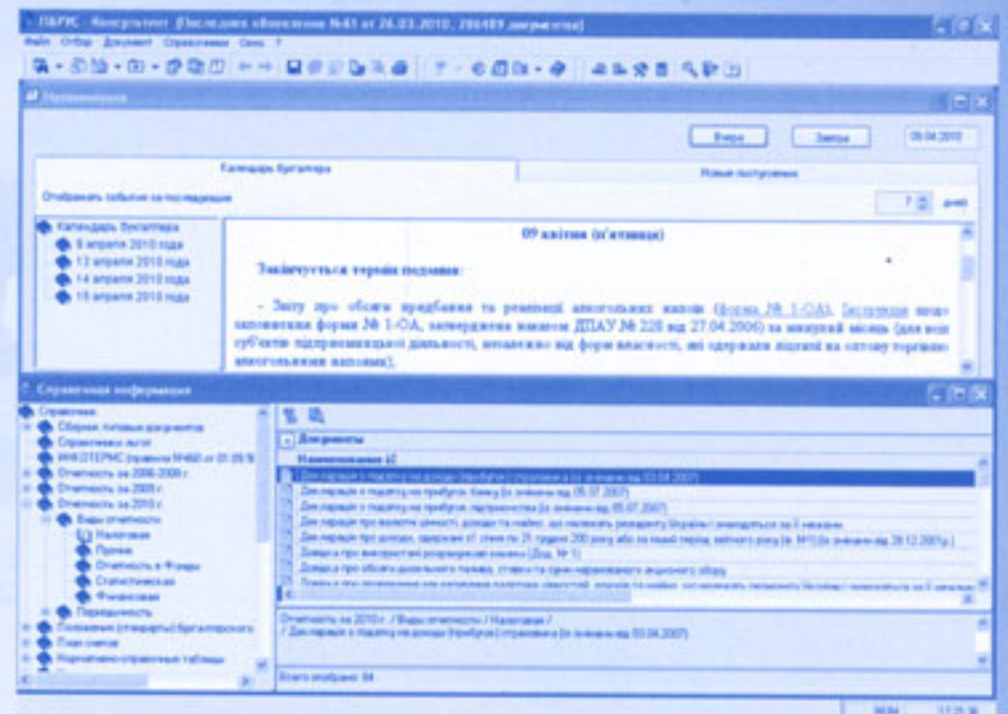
ЛІГА:ЗАКОН - Конструктор [Последнее обновление №61 от 26.03.2010, 286489 документов]
Файл Отбор Документ Справочники Окна ?

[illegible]

Вчера Завтра 09.04.2010

Календарь бухгалтера
Новые поступления

Отображать события за последующие 7 дней

Календарь бухгалтера
9 апреля 2010 года
12 апреля 2010 года
14 апреля 2010 года
15 апреля 2010 года

09 квітня (п'ятниця)

Закінчується термін подання:

- Звіту про обсяги придбання та реалізації алкогольних напоїв (форма № 1-ОА), Інструкція щодо заповнення форми № 1-ОА, затвердженої наказом ДПАУ № 228 від 27.04.2006) за минулий місяць (для всіх суб'єктів підприємницької діяльності, незалежно від форми власності, які одержали ліцензії на оптову торгівлю алкогольними напоями);

Справочная информация

Справочник
Сборник типовых документов
Справочник льгот
ИНКОТЕРМС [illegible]
Отчетность за 2006-2009 г.
Отчетность за 2009 г.
Отчетность за 2010 г.
Виды отчетности
Налоговая
Прочее
Отчетность в Фонды
Статистическая
Финансовая
Периодичность
Положения (стандарты) бухгалтерского
План счетов
Нормативно-справочные таблицы

Документы
Наименование

Декларація з податку на доходи (прибуток) страховика (зі змінами від 03.04.2007)
Декларація з податку на прибуток банку (зі змінами від 05.07.2007)
Декларація з податку на прибуток підприємства (зі змінами від 05.07.2007)
Декларація про валютні цінності, доходи та майно, що належать резиденту України і знаходяться за її межами
Декларація про доходи, одержані з 1 січня по 31 грудня 200 року або за інший період звітного року (зі змінами від 28.12.2007р.)
Довідка про використані розрахункові книжки (Дод. № 1)
Довідка про обсяги дизельного палива, ставки та суми нарахованого акцизного збору
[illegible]

Отчетность за 2010 г. / Виды отчетности / Налоговая /
/ Декларація з податку на доходи (прибуток) страховика (зі змінами від 03.04.2007)

Всего отображено: 84